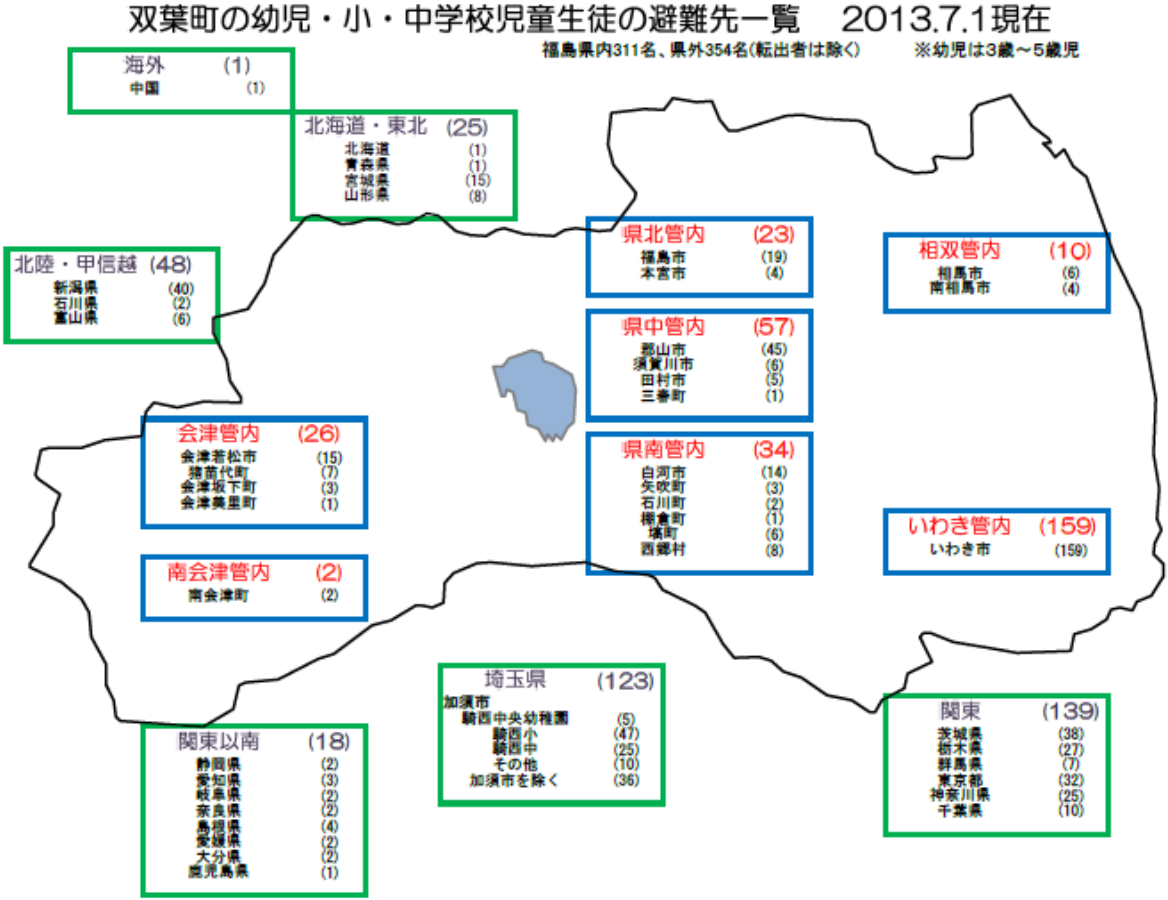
双葉町の幼児・小・中学校児童生徒の避難先一覧　2013.7.1現在

福島県内311名、県外354名(転出者は除く)　※幼児は3歳～5歳児

海外 (1)
中国 (1)

北海道・東北 (25)
北海道 (1)
青森県 (1)
宮城県 (15)
山形県 (8)

北陸・甲信越 (48)
新潟県 (40)
石川県 (2)
富山県 (6)

県北管内 (23)
福島市 (19)
本宮市 (4)

相双管内 (10)
相馬市 (6)
南相馬市 (4)

県中管内 (57)
郡山市 (45)
須賀川市 (6)
田村市 (5)
三春町 (1)

会津管内 (26)
会津若松市 (15)
猪苗代町 (7)
会津坂下町 (3)
会津美里町 (1)

県南管内 (34)
白河市 (14)
矢吹町 (3)
石川町 (2)
棚倉町 (1)
塙町 (6)
西郷村 (8)

いわき管内 (159)
いわき市 (159)

南会津管内 (2)
南会津町 (2)

埼玉県 (123)
加須市
騎西中央幼稚園 (5)
騎西小 (47)
騎西中 (25)
その他 (10)
加須市を除く (36)

関東以南 (18)
静岡県 (2)
愛知県 (3)
岐阜県 (2)
奈良県 (2)
島根県 (4)
愛媛県 (2)
大分県 (2)
鹿児島県 (1)

関東 (139)
茨城県 (38)
栃木県 (27)
群馬県 (7)
東京都 (32)
神奈川県 (25)
千葉県 (10)